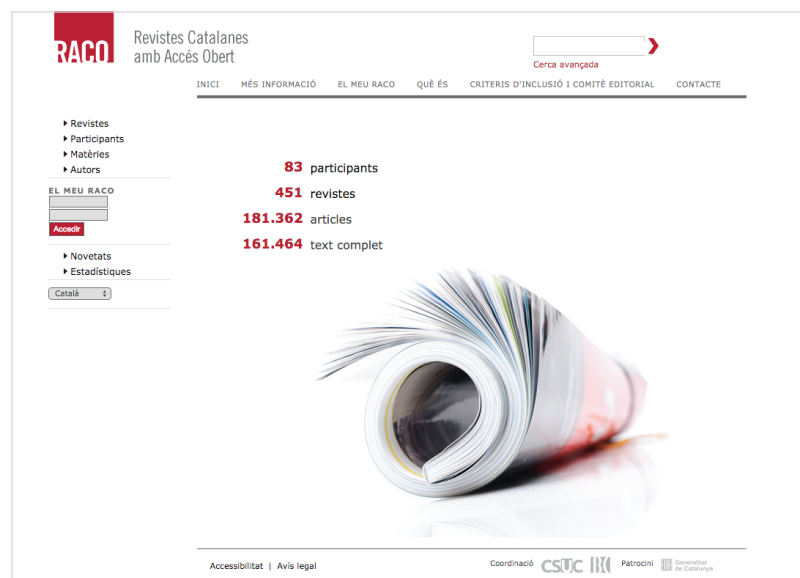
RACO

Revistes Catalanes amb Accés Obert

Cerca avançada

INICI MÉS INFORMACIÓ EL MEU RACO QUÈ ÉS CRITERIS D'INCLUSIÓ I COMITÈ EDITORIAL CONTACTE

Revistes
Participants
Matèries
Autors

EL MEU RACO

Accedir

Novetats
Estadístiques

Català

83 participants
451 revistes
181.362 articles
161.464 text complet

Accessibilitat | Avís legal

Coordinació CSUC

Patrocini Generalitat de Catalunya